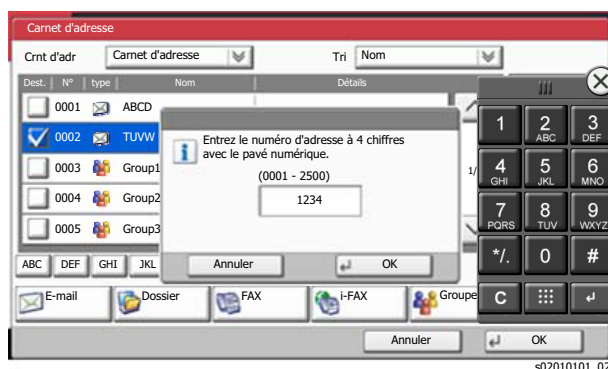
Carnet d'adresse

Crnt d'adr Carnet d'adresse
Tri Nom

Dest. | N° | type | Nom | Détails

0001 ABCD
0002 TUVW
0003 Group1
0004 Group2
0005 Group3

1/

Entrez le numéro d'adresse à 4 chiffres avec le pavé numérique.

(0001 - 2500)

1234

Annuler
OK

ABC DEF GHI JKL

E-mail
Dossier
FAX
i-FAX
Groupe

1
2 ABC
3 DEF
4 GHI
5 JKL
6 MNO
7 PQRS
8 TUV
9 WXYZ
*/.
0
#
C

Annuler
OK

s02010101_02